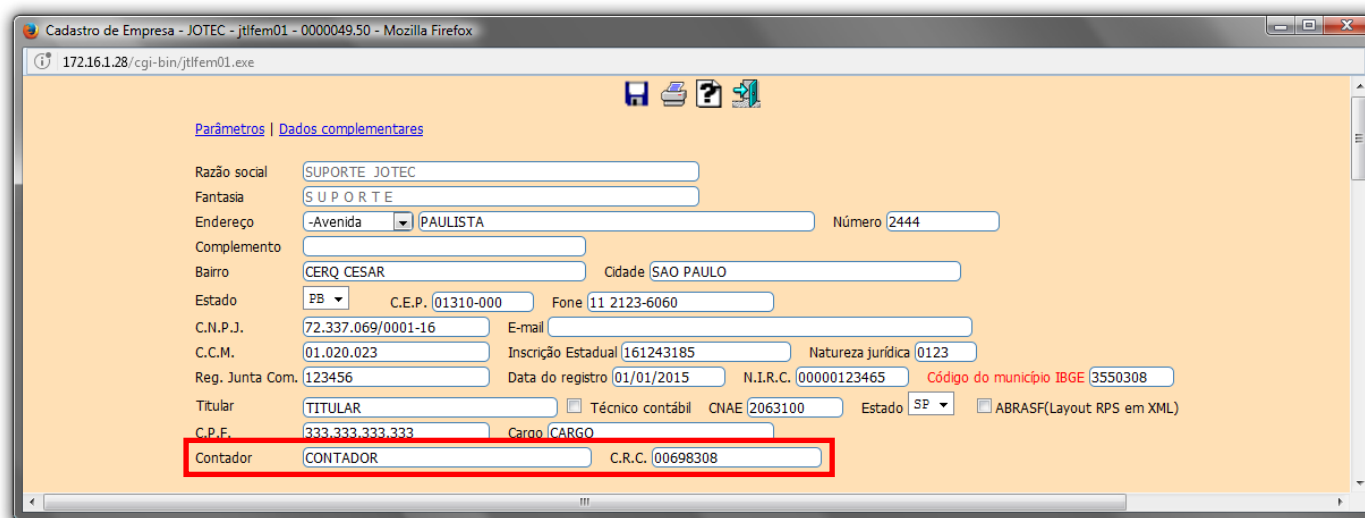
Cadastro de Empresa - JOTEC - jtlfem01 - 0000049.50 - Mozilla Firefox

172.16.1.28/cgi-bin/jtlfem01.exe

Parâmetros | Dados complementares

Razão social SUPORTE JOTEC
Fantasia S U P O R T E
Endereço -Avenida PAULISTA Número 2444
Complemento
Bairro CERQ CESAR Cidade SAO PAULO
Estado PB C.E.P. 01310-000 Fone 11 2123-6060
C.N.P.J. 72.337.069/0001-16 E-mail
C.C.M. 01.020.023 Inscrição Estadual 161243185 Natureza jurídica 0123
Reg. Junta Com. 123456 Data do registro 01/01/2015 N.I.R.C. 00000123465 Código do município IBGE 3550308
Titular TITULAR Técnico contábil CNAE 2063100 Estado SP ABRASF(Layout RPS em XML)
C.P.F. 333.333.333.333 Cargo CARGO
Contador CONTADOR C.R.C. 00698308